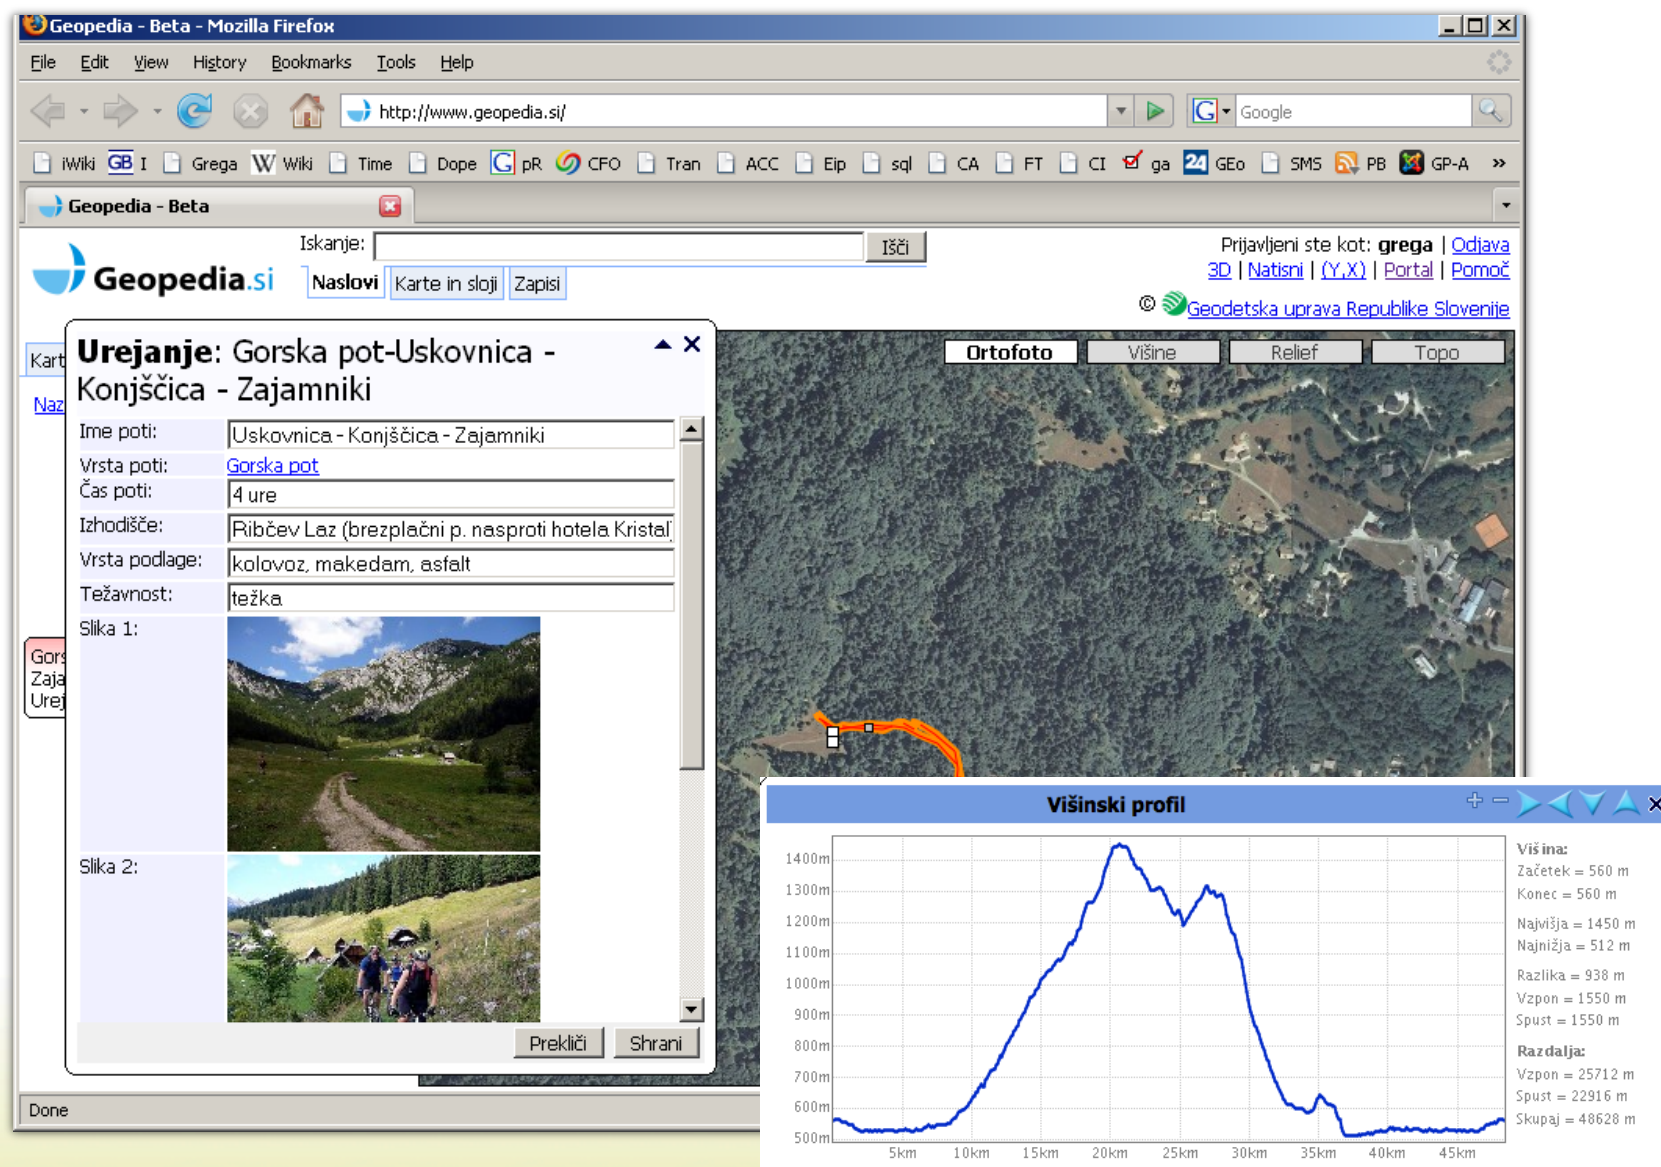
Geopedia - Beta - Mozilla Firefox

File Edit View History Bookmarks Tools Help

http://www.geopedia.si/

Google

iWiki GB I Grega Wiki Time Dope pR CFO Tran ACC Eip sql CA FT CI ga GEo SMS PB GP-A »

Geopedia - Beta

Geopedia.si

Iskanje: Išči

Naslovi Karte in sloji Zapisi

Prijavljeni ste kot: grega | Odjava
3D | Natisni | (Y,X) | Portal | Pomoč

© Geodetska uprava Republike Slovenije

Kart

Naz

Gors
Zaja
Urej

Urejanje: Gorska pot-Uskovnica - Konjščica - Zajamniki

| Ime poti: | Uskovnica - Konjščica - Zajamniki |
|---|---|
| Vrsta poti: | Gorska pot |
| Čas poti: | 4 ure |
| Izhodišče: | Ribčev Laz (brezplačni p. nasproti hotela Kristal |
| Vrsta podlage: | kolovoz, makedam, asfalt |
| Težavnost: | težka |
| Slika 1: | |
| Slika 2: | |

Prekliči Shrani

Ortofoto Višine Relief Topo

Višinski profil

1400m
1300m
1200m
1100m
1000m
900m
800m
700m
600m
500m

5km 10km 15km 20km 25km 30km 35km 40km 45km

Višina:
Začetek = 560 m
Konec = 560 m
Najvišja = 1450 m
Najnižja = 512 m
Razlika = 938 m
Vzpon = 1550 m
Spust = 1550 m
Razdalja:
Vzpon = 25712 m
Spust = 22916 m
Skupaj = 48628 m

Done